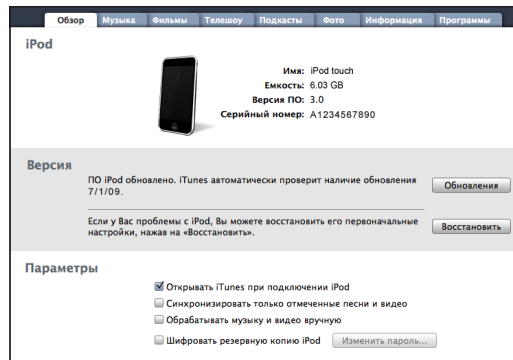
Обзор Музыка Фильмы Телешоу Подкасты Фото Информация Программы

iPod

Имя: iPod touch
Емкость: 6.03 GB
Версия ПО: 3.0
Серийный номер: A1234567890

Версия

ПО iPod обновлено. iTunes автоматически проверит наличие обновления 7/1/09.

Обновления

Если у Вас проблемы с iPod, Вы можете восстановить его первоначальные настройки, нажав на «Восстановить».

Восстановить

Параметры

Открывать iTunes при подключении iPod

Синхронизировать только отмеченные песни и видео

Обрабатывать музыку и видео вручную

Шифровать резервную копию iPod

Изменить пароль...